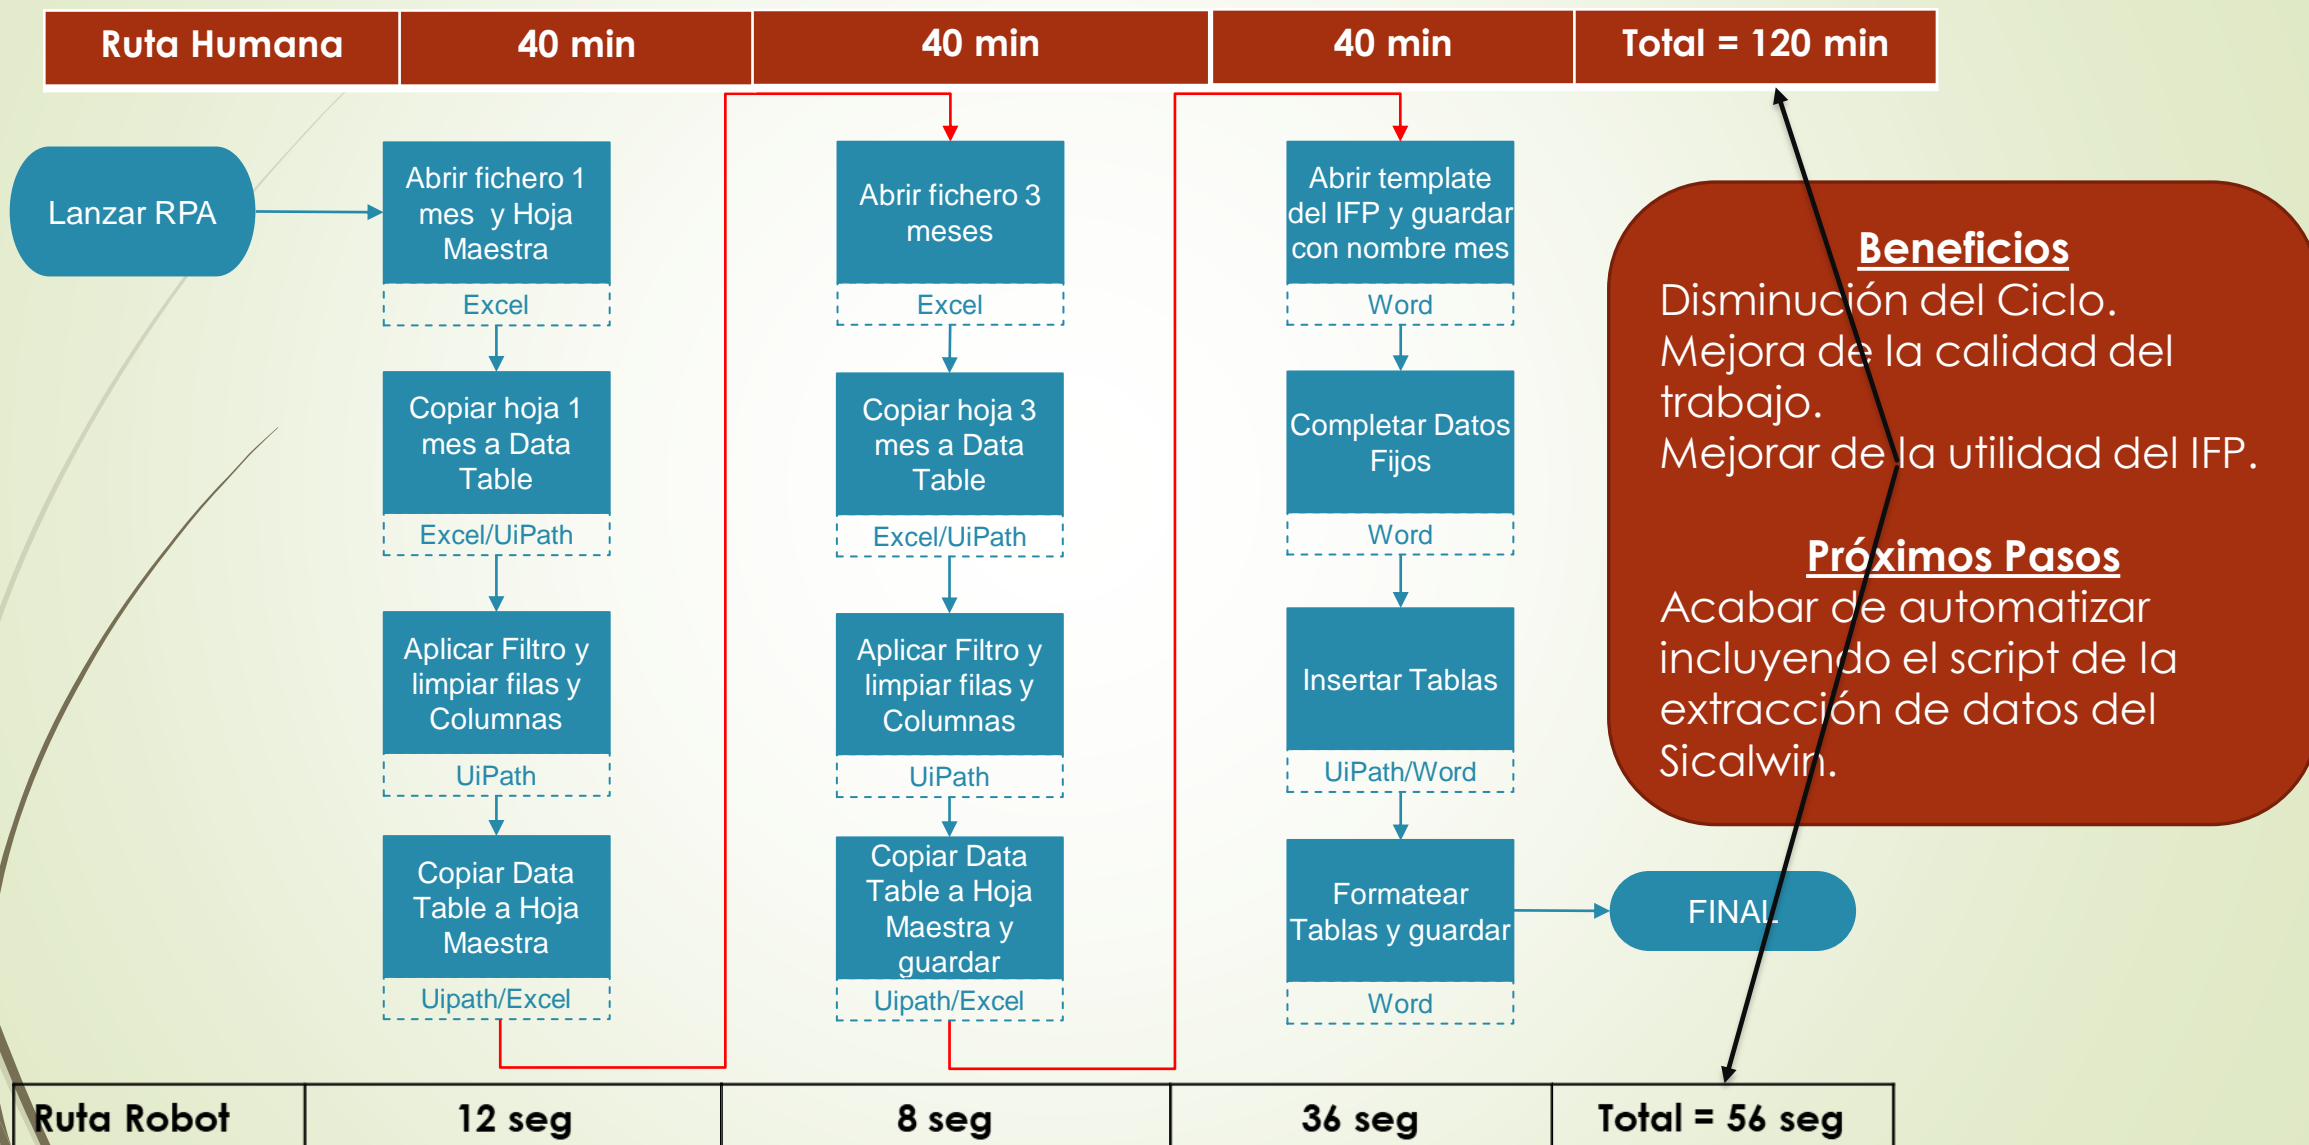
| Ruta Humana | 40 min | 40 min | 40 min | Total = 120 min |
|---|---|---|---|---|

Lanzar RPA

Abrir fichero 1 mes y Hoja Maestra
Excel

Copiar hoja 1 mes a Data Table
Excel/UiPath

Aplicar Filtro y limpiar filas y Columnas
UiPath

Copiar Data Table a Hoja Maestra
Uipath/Excel

Abrir fichero 3 meses
Excel

Copiar hoja 3 mes a Data Table
Excel/UiPath

Aplicar Filtro y limpiar filas y Columnas
UiPath

Copiar Data Table a Hoja Maestra y guardar
Uipath/Excel

Abrir template del IFP y guardar con nombre mes
Word

Completar Datos Fijos
Word

Insertar Tablas
UiPath/Word

Formatear Tablas y guardar
Word

FINAL

Beneficios
Disminución del Ciclo.
Mejora de la calidad del trabajo.
Mejorar de la utilidad del IFP.

Próximos Pasos
Acabar de automatizar incluyendo el script de la extracción de datos del Sicalwin.

| Ruta Robot | 12 seg | 8 seg | 36 seg | Total = 56 seg |
|---|---|---|---|---|